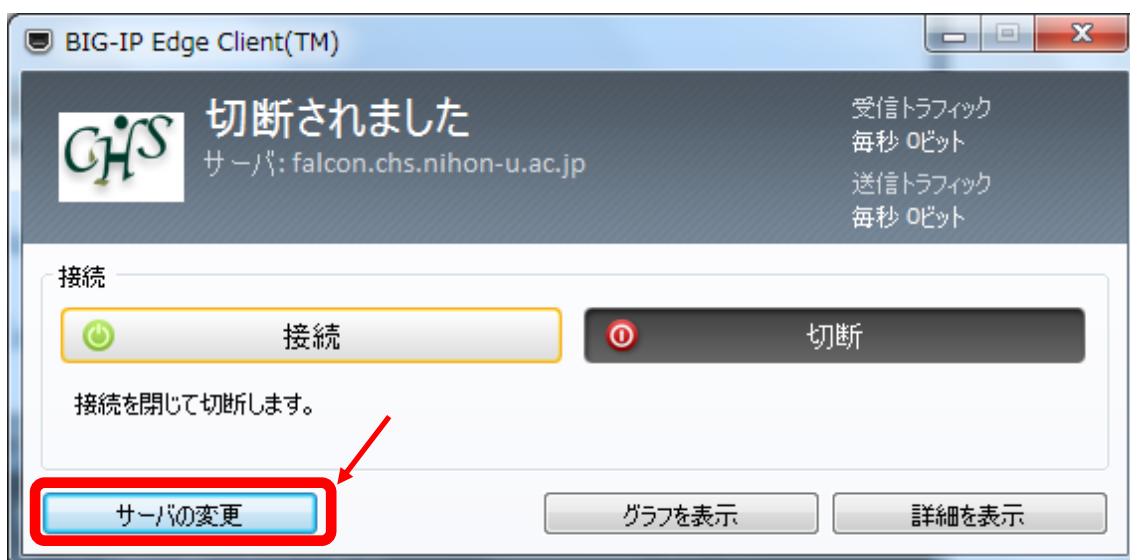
BIG-IP Edge Client(TM)

CHS

切断されました
サーバ: falcon.chs.nihon-u.ac.jp

受信トラフィック
毎秒 0ビット
送信トラフィック
毎秒 0ビット

接続

接続

切断

接続を閉じて切断します。

サーバの変更

グラフを表示

詳細を表示